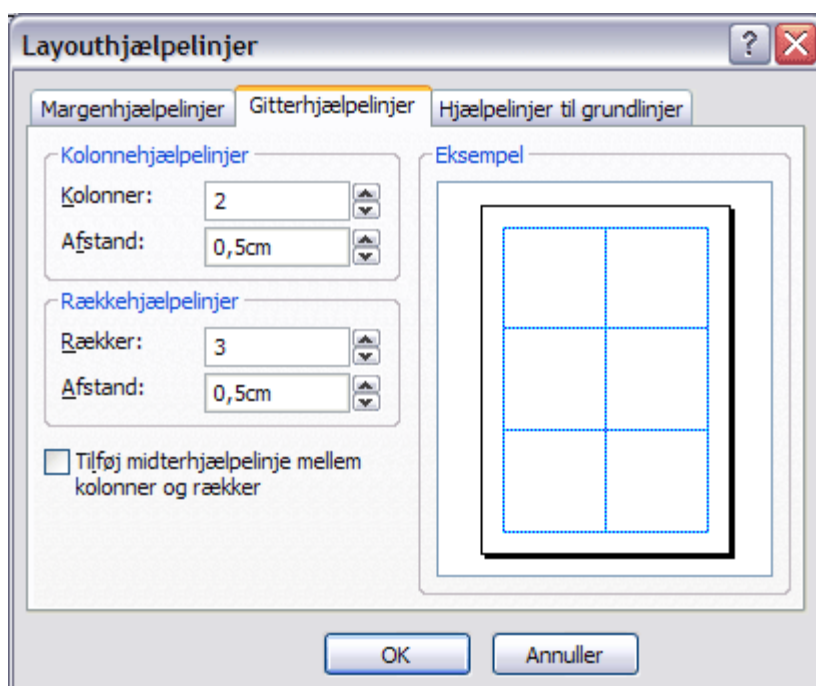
Layouthjælpelinjer

?

Margenhjælpelinjer

Gitterhjælpelinjer

Hjælpelinjer til grundlinjer

Kolonnehjælpelinjer

Kolonner: 2

Afstand: 0,5cm

Rækkehjælpelinjer

Rækker: 3

Afstand: 0,5cm

Tilføj midterhjælpelinje mellem kolonner og rækker

Eksempel

OK

Annuller